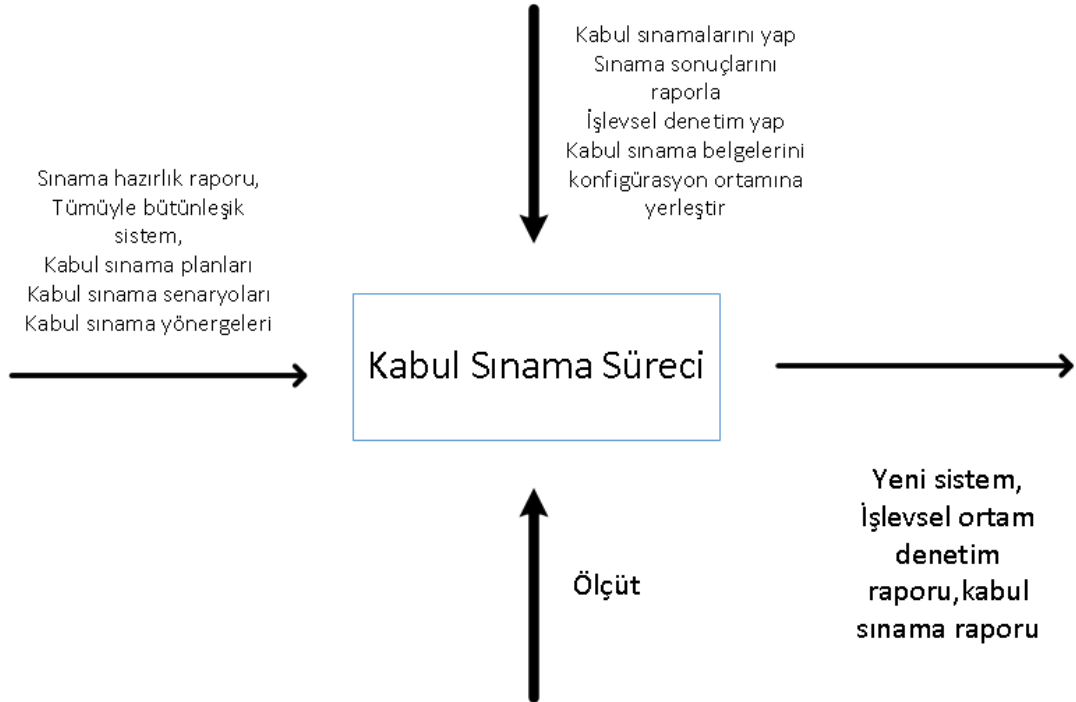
Kabul sınamalarını yap
Sınama sonuçlarını raporla
İşlevsel denetim yap
Kabul sınama belgelerini konfigürasyon ortamına yerleştir

Sınama hazırlık raporu,
Tümüyle bütünleşik sistem,
Kabul sınama planları
Kabul sınama senaryoları
Kabul sınama yönergeleri

Kabul Sınama Süreci

Yeni sistem,
İşlevsel ortam denetim raporu,kabul sınama raporu

Ölçüt